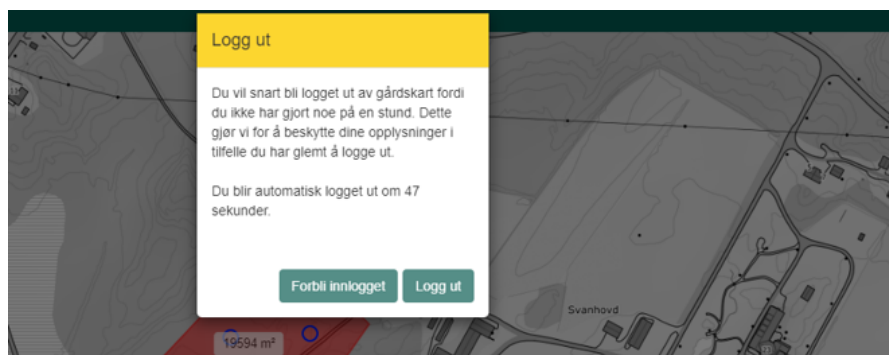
Logg ut

Du vil snart bli logget ut av gårdskart fordi du ikke har gjort noe på en stund. Dette gjør vi for å beskytte dine opplysninger i tilfelle du har glemt å logge ut.

Du blir automatisk logget ut om 47 sekunder.

Forbli innlogget

Logg ut

Svanhovd

19594 m²